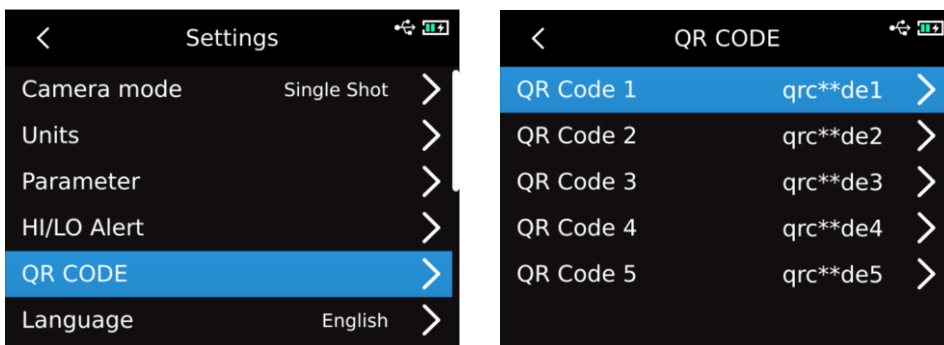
<

Settings

Camera mode Single Shot >

Units >

Parameter >

HI/LO Alert >

QR CODE >

Language English >

<

QR CODE

QR Code 1 qrc**de1 >

QR Code 2 qrc**de2 >

QR Code 3 qrc**de3 >

QR Code 4 qrc**de4 >

QR Code 5 qrc**de5 >